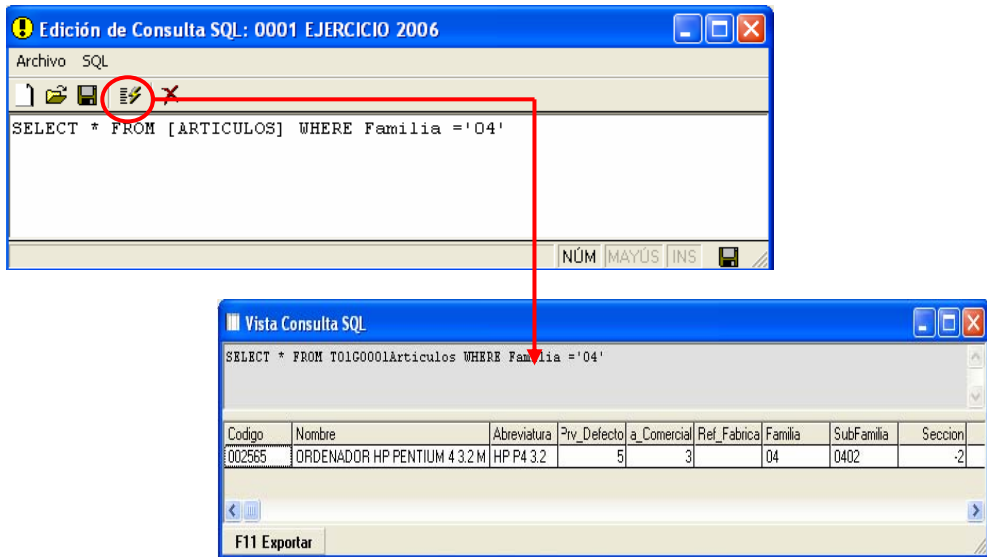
Edición de Consulta SQL: 0001 EJERCICIO 2006

Archivo SQL

SELECT * FROM [ARTICULOS] WHERE Familia ='04'

NÚM MAYÚS INS

Vista Consulta SQL

SELECT * FROM T01G0001Articulos WHERE Familia ='04'

| Codigo | Nombre | Abreviatura | Prv_Defecto | a_Comercial | Ref_Fabrica | Familia | SubFamilia | Seccion |
|---|---|---|---|---|---|---|---|---|
| 002565 | ORDENADOR HP PENTIUM 4 3.2 M | HP P4 3.2 | 5 | 3 | | 04 | 0402 | -2 |

F11 Exportar